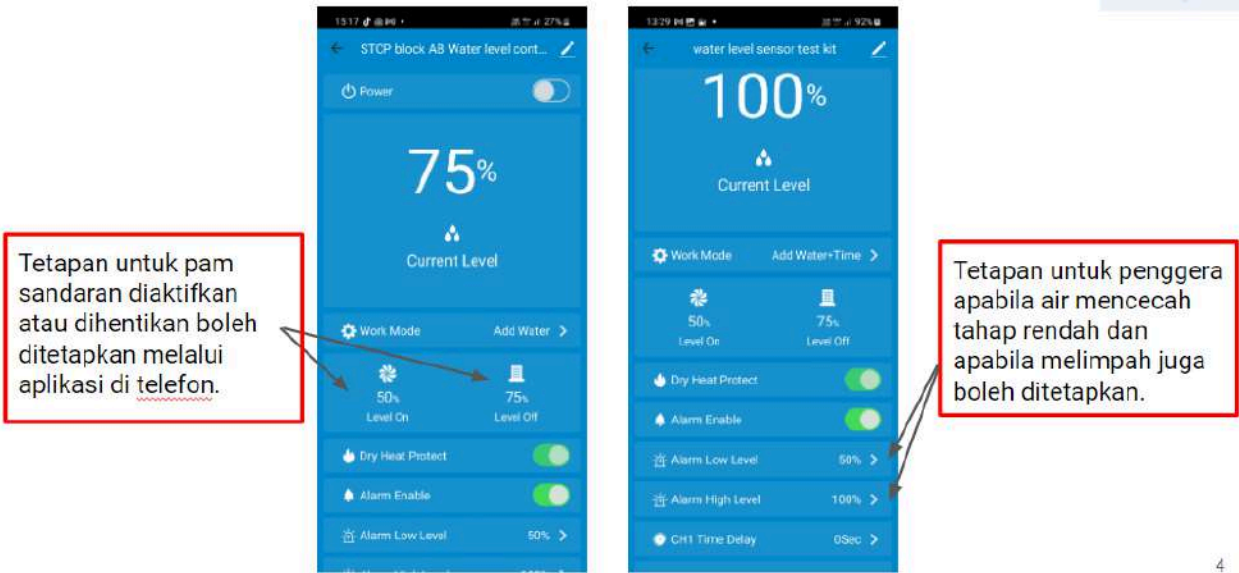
Tetapan untuk pam sandaran diaktifkan atau dihentikan boleh ditetapkan melalui aplikasi di telefon.

15:17

STCP block A8 Water level cont...

Power

75%

Current Level

Work Mode Add Water >

50% Level On

75% Level Off

Dry Heat Protect

Alarm Enable

Alarm Low Level 50% >

13:29

water level sensor test kit

100%

Current Level

Work Mode Add Water+Time >

50% Level On

75% Level Off

Dry Heat Protect

Alarm Enable

Alarm Low Level 50% >

Alarm High Level 100% >

CH1 Time Delay 0Sec >

Tetapan untuk penggera apabila air mencecah tahap rendah dan apabila melimpah juga boleh ditetapkan.

4